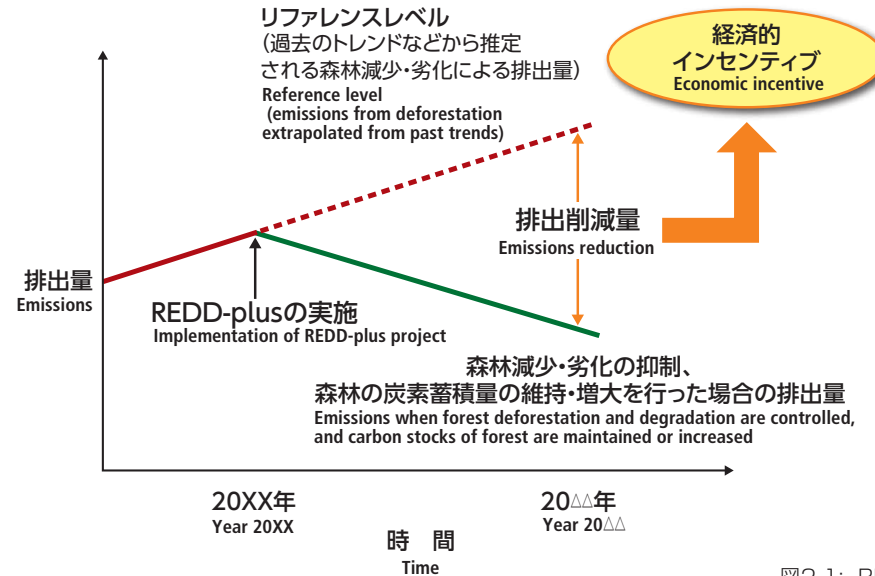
リファレンスレベル
（過去のトレンドなどから推定される森林減少・劣化による排出量）
Reference level
(emissions from deforestation extrapolated from past trends)

経済的
インセンティブ
Economic incentive

排出削減量
Emissions reduction

排出量
Emissions

REDD-plusの実施
Implementation of REDD-plus project

森林減少・劣化の抑制、
森林の炭素蓄積量の維持・増大を行った場合の排出量
Emissions when forest deforestation and degradation are controlled, and carbon stocks of forest are maintained or increased

20XX年
Year 20XX

20△△年
Year 20△△

時　間
Time

図2-1: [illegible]